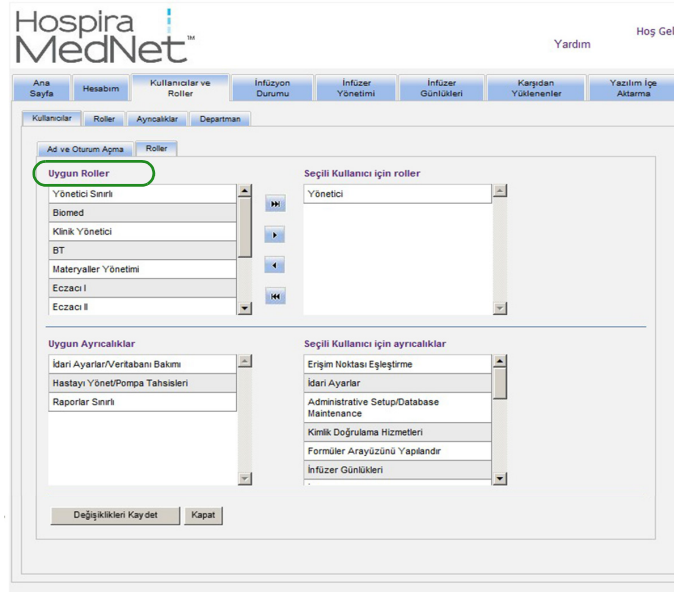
Hospira MedNet™

Yardım

Hoş Gel

Ana Sayfa | Hesabım | Kullanıcılar ve Roller | İnfüzyon Durumu | İnfüzer Yönetimi | İnfüzer Günlükleri | Karşıdan Yüklenenler | Yazılım İçe Aktarma

Kullanıcılar | Roller | Ayrıcalıklar | Departman

Ad ve Oturum Açma | Roller

Uygun Roller

Yönetici Sınırlı
Biomed
Klinik Yönetici
BT
Materyaller Yönetimi
Eczacı I
Eczacı II

Seçili Kullanıcı için roller

Yönetici

Uygun Ayrıcalıklar

İdari Ayarlar/Veritabanı Bakımı
Hastayı Yönet/Pompa Tahsisleri
Raporlar Sınırlı

Seçili Kullanıcı için ayrıcalıklar

Erişim Noktası Eşleştirme
İdari Ayarlar
Administrative Setup/Database Maintenance
Kimlik Doğrulama Hizmetleri
Formüler Arayüzünü Yapılandır
İnfüzer Günlükleri

Değişiklikleri Kaydet | Kapat